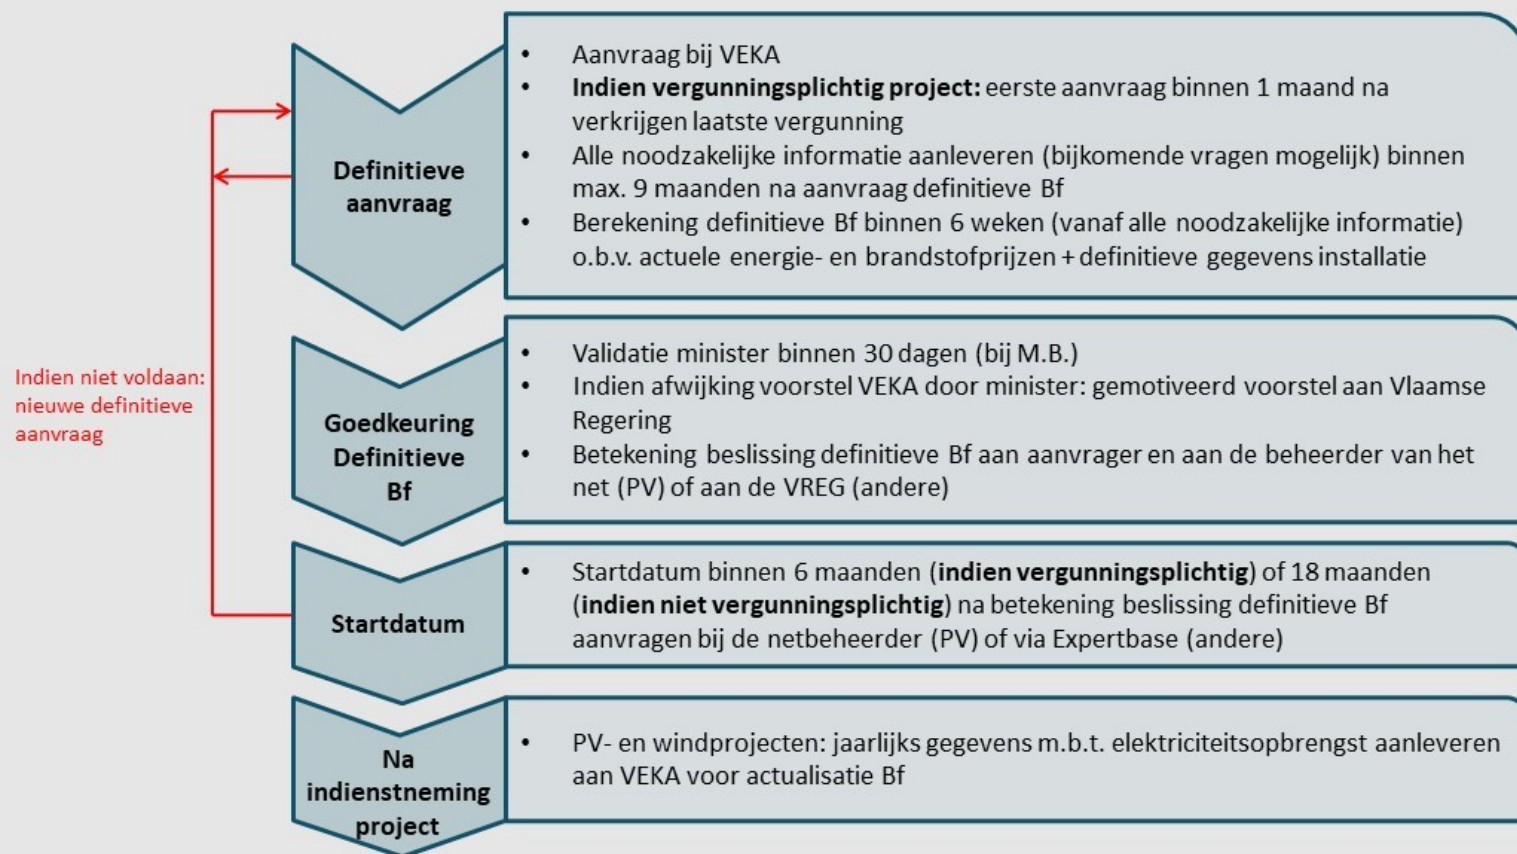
Definitieve aanvraag

- Aanvraag bij VEKA
- **Indien vergunningsplichtig project:** eerste aanvraag binnen 1 maand na verkrijgen laatste vergunning
- Alle noodzakelijke informatie aanleveren (bijkomende vragen mogelijk) binnen max. 9 maanden na aanvraag definitieve Bf
- Berekening definitieve Bf binnen 6 weken (vanaf alle noodzakelijke informatie) o.b.v. actuele energie- en brandstofprijzen + definitieve gegevens installatie

Indien niet voldaan: nieuwe definitieve aanvraag

Goedkeuring Definitieve Bf

- Validatie minister binnen 30 dagen (bij M.B.)
- Indien afwijking voorstel VEKA door minister: gemotiveerd voorstel aan Vlaamse Regering
- Betekening beslissing definitieve Bf aan aanvrager en aan de beheerder van het net (PV) of aan de VREG (andere)

Startdatum

- Startdatum binnen 6 maanden (**indien vergunningsplichtig**) of 18 maanden (**indien niet vergunningsplichtig**) na betekening beslissing definitieve Bf aanvragen bij de netbeheerder (PV) of via Expertbase (andere)

Na indienstneming project

- PV- en windprojecten: jaarlijks gegevens m.b.t. elektriciteitsopbrengst aanleveren aan VEKA voor actualisatie Bf